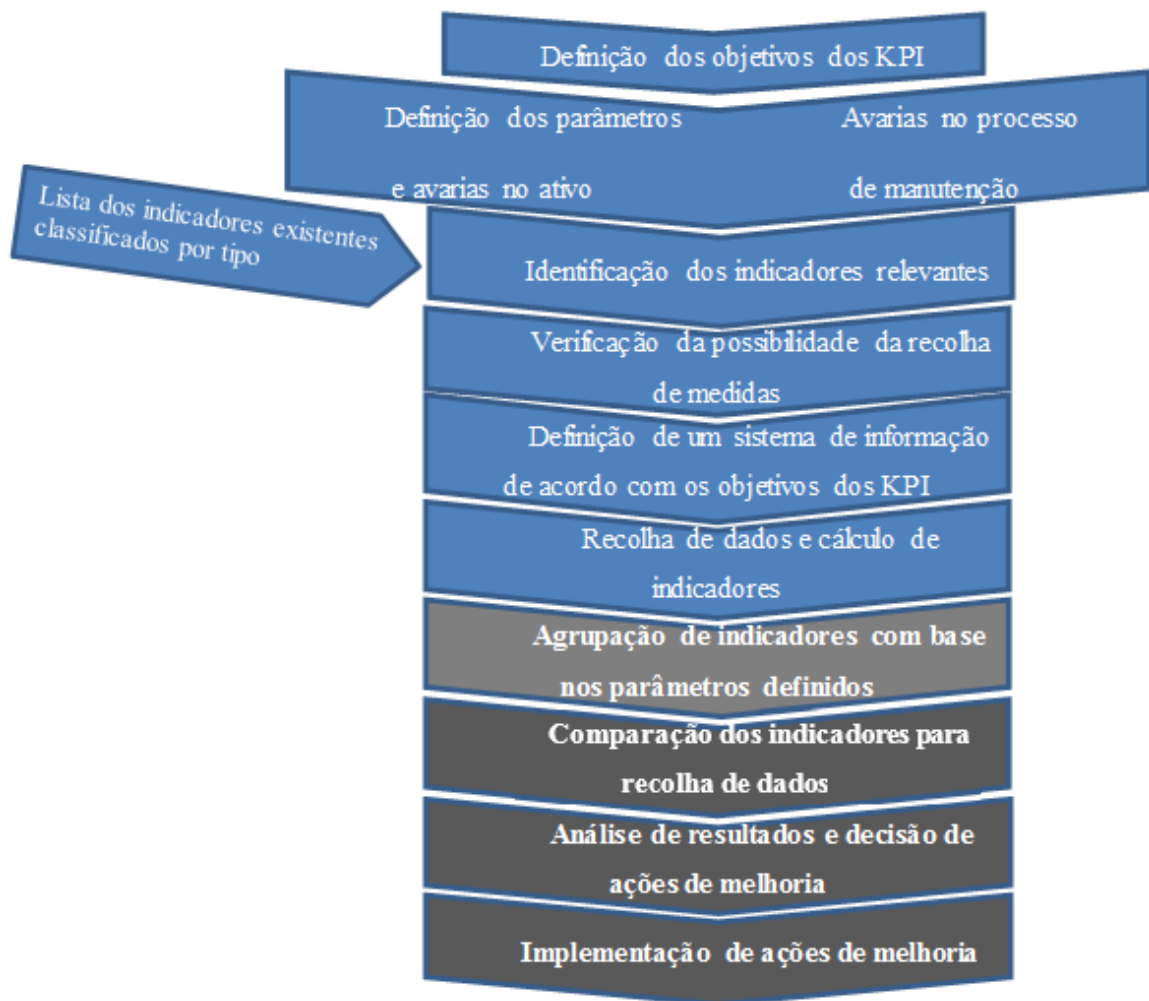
Definição dos objetivos dos KPI

Definição dos parâmetros e avarias no ativo

Avarias no processo de manutenção

Lista dos indicadores existentes classificados por tipo

Identificação dos indicadores relevantes

Verificação da possibilidade da recolha de medidas

Definição de um sistema de informação de acordo com os objetivos dos KPI

Recolha de dados e cálculo de indicadores

Agrupação de indicadores com base nos parâmetros definidos

Comparação dos indicadores para recolha de dados

Análise de resultados e decisão de ações de melhoria

Implementação de ações de melhoria